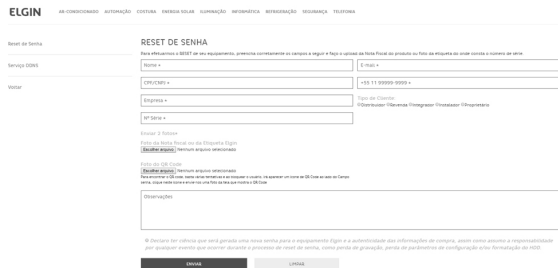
ELGIN AR-CONDICIONADO AUTOMAÇÃO COSTURA ENERGIA SOLAR ILUMINAÇÃO INFORMÁTICA REFRIGERAÇÃO SEGURANÇA TELEFONIA

Reset da Senha

Serviço DDNS

Voltar

RESET DE SENHA

Para efetuarmos o RESET de seu equipamento, preencha corretamente os campos a seguir e faça o upload da Nota Fiscal do produto ou foto da etiqueta do onde consta o número de série.

Nome *

E-mail *

CPF/CNPJ *

+55 11 99999-9999 *

Empresa *

Tipo de Cliente
Distribuidor Revenda Integrador Instalador Proprietário

Nº Série *

Enviar 3 fotos

Foto da Nota Fiscal ou da Etiqueta Elgin
Escolher arquivo Nenhum arquivo selecionado

Foto do QR Code
Escolher arquivo Nenhum arquivo selecionado
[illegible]

Observações

Declaro ter ciência que será gerada uma nova senha para o equipamento Elgin e a autenticidade das informações de compra, assim como assumo a responsabilidade por qualquer evento que ocorrer durante o processo de reset de senha, como perda de gravação, perda de parâmetros de configuração e/ou formatação do HDD.

ENVIAR

LIMPAR